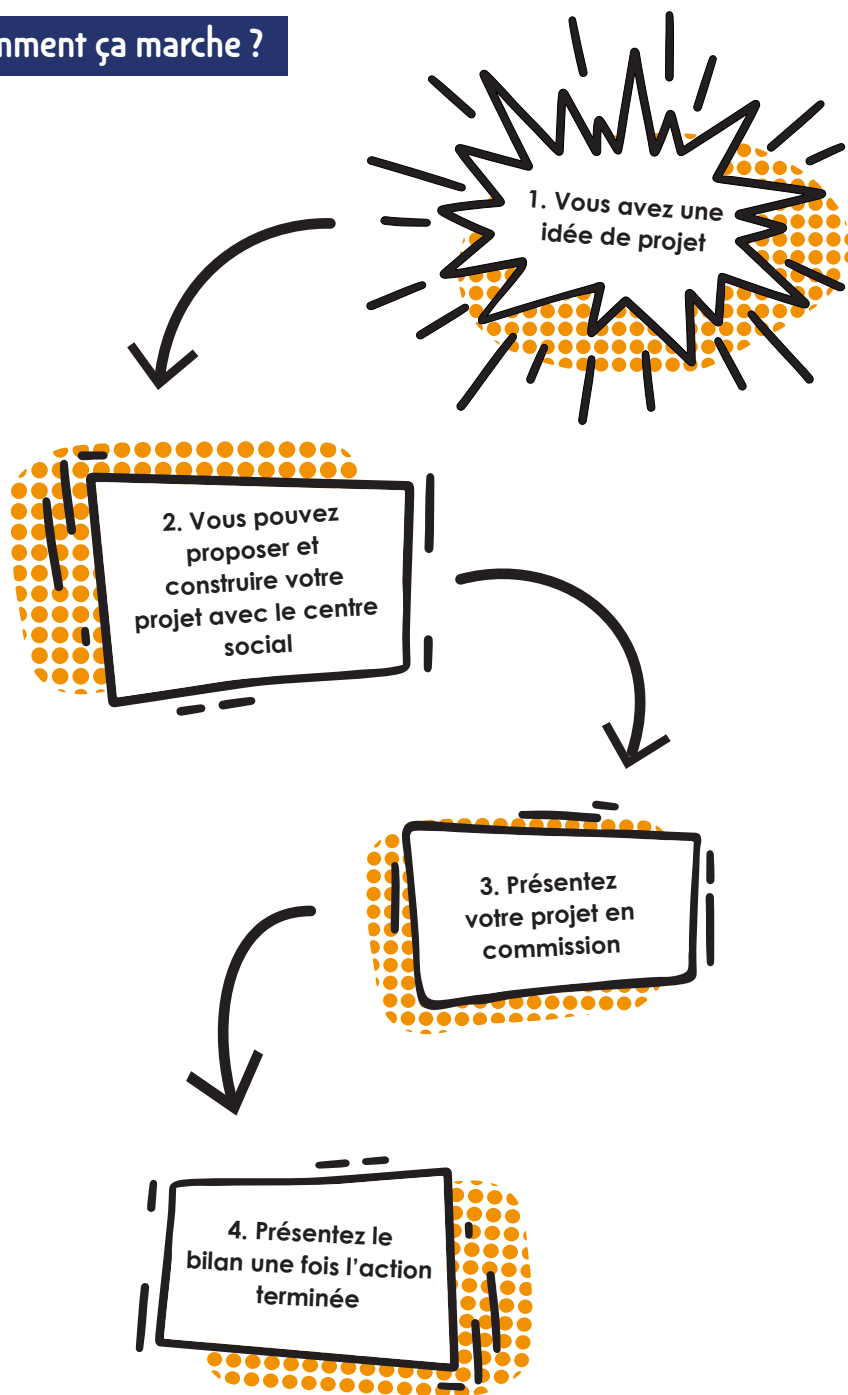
mment ça marche ?

1. Vous avez une idée de projet

2. Vous pouvez proposer et construire votre projet avec le centre social

3. Présentez votre projet en commission

4. Présentez le bilan une fois l'action terminée